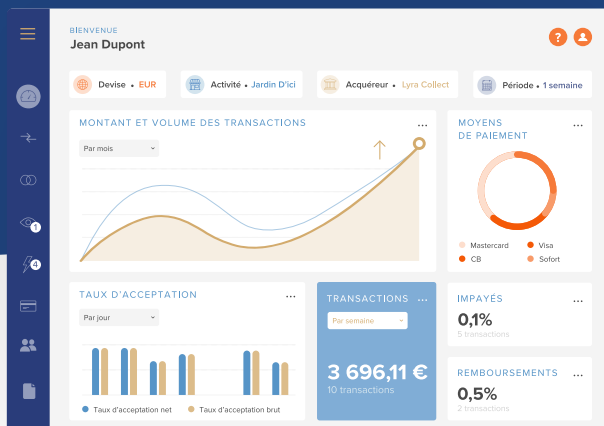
BIENVENUE
Jean Dupont

Devise • EUR
Activité • Jardin D'ici
Acquéreur • Lyra Collect
Période • 1 semaine

MONTANT ET VOLUME DES TRANSACTIONS ...
Par mois

MOYENS DE PAIEMENT ...
Mastercard
Visa
CB
Sofort

TAUX D'ACCEPTATION ...
Par jour
Taux d'acceptation net
Taux d'acceptation brut

TRANSACTIONS ...
Par semaine
3 696,11 €
10 transactions

IMPAYÉS ...
0,1%
5 transactions

REMBOURSEMENTS ...
0,5%
2 transactions

1
4